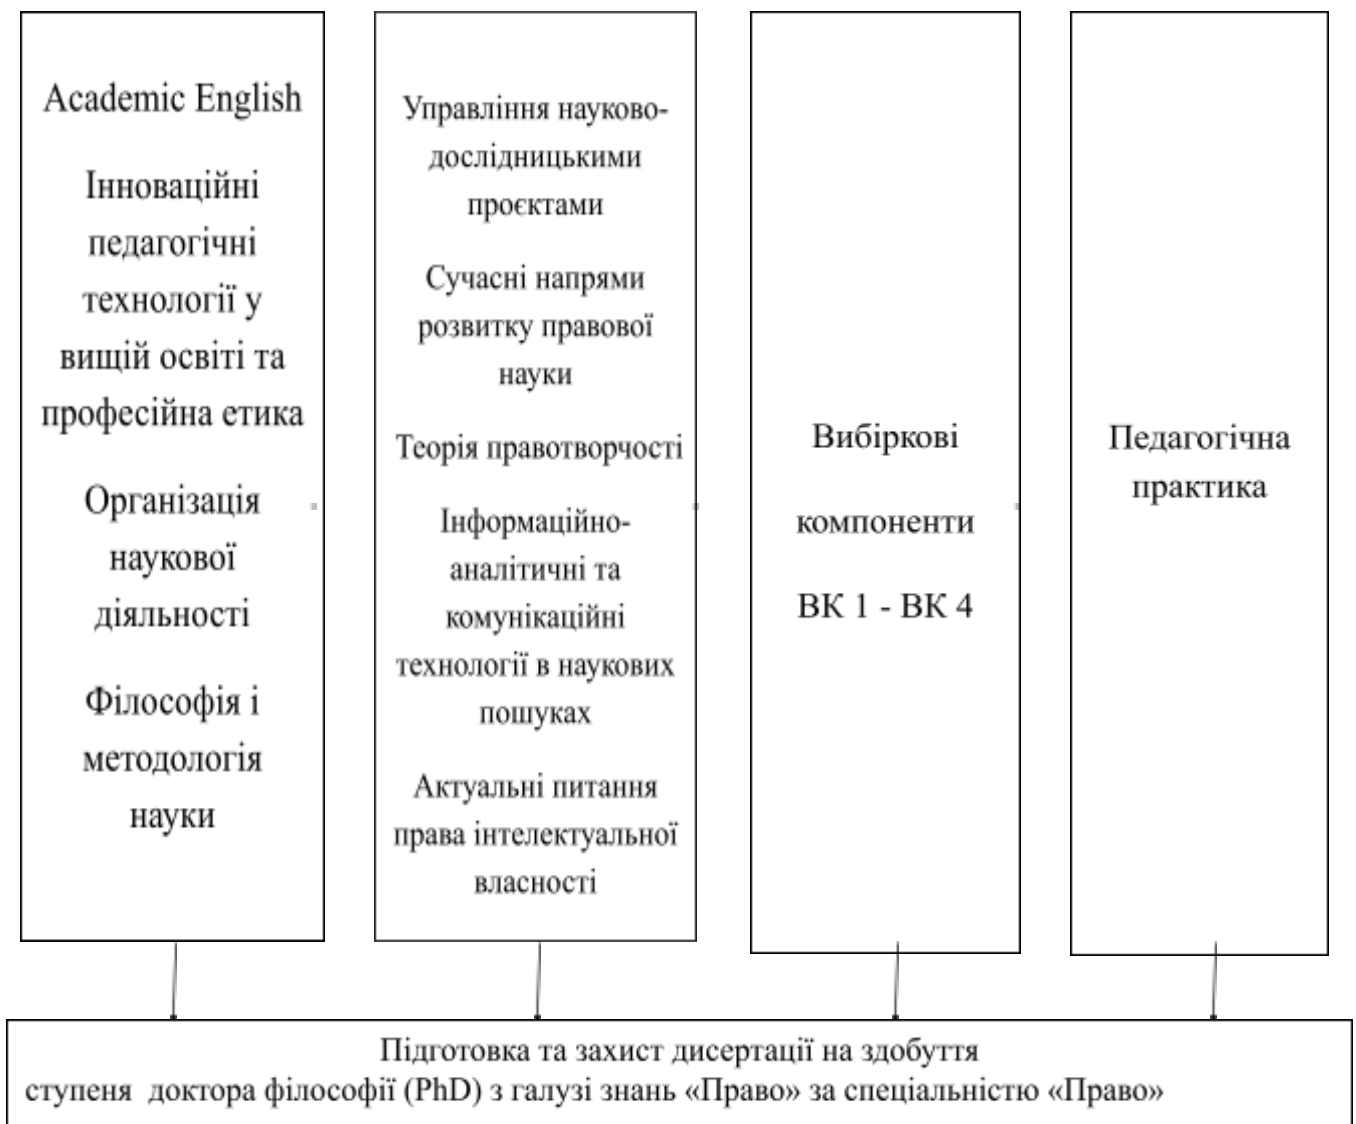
Academic English

Інноваційні педагогічні технології у вищій освіті та професійна етика

Організація наукової діяльності

Філософія і методологія науки

Управління науково-дослідницькими проєктами

Сучасні напрями розвитку правової науки

Теорія правотворчості

Інформаційно-аналітичні та комунікаційні технології в наукових пошуках

Актуальні питання права інтелектуальної власності

Вибіркові

компоненти

ВК 1 - ВК 4

Педагогічна практика

Підготовка та захист дисертації на здобуття ступеня доктора філософії (PhD) з галузі знань «Право» за спеціальністю «Право»